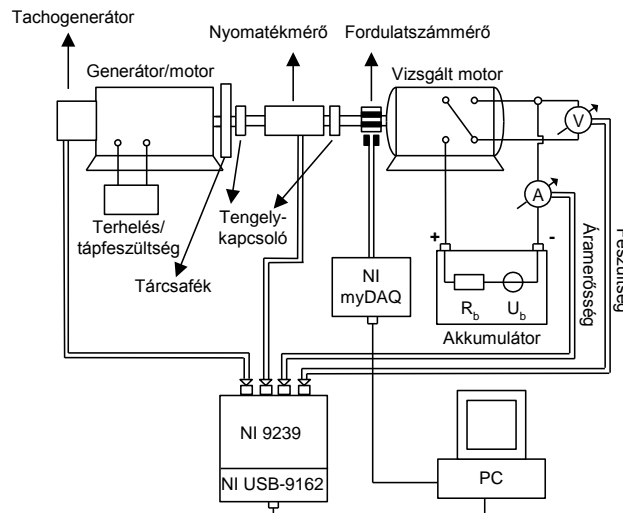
Tachogenerátor

Nyomatékmérő

Fordulatszámmérő

Generátor/motor

Vizsgált motor

V

A

Terhelés/ tápfeszültség

Tengely-kapcsoló

Tárcsafék

+

-

NI myDAQ

$R_b$

$U_b$

Akkumulátor

Áramerősség

Feszültség

NI 9239

NI USB-9162

PC